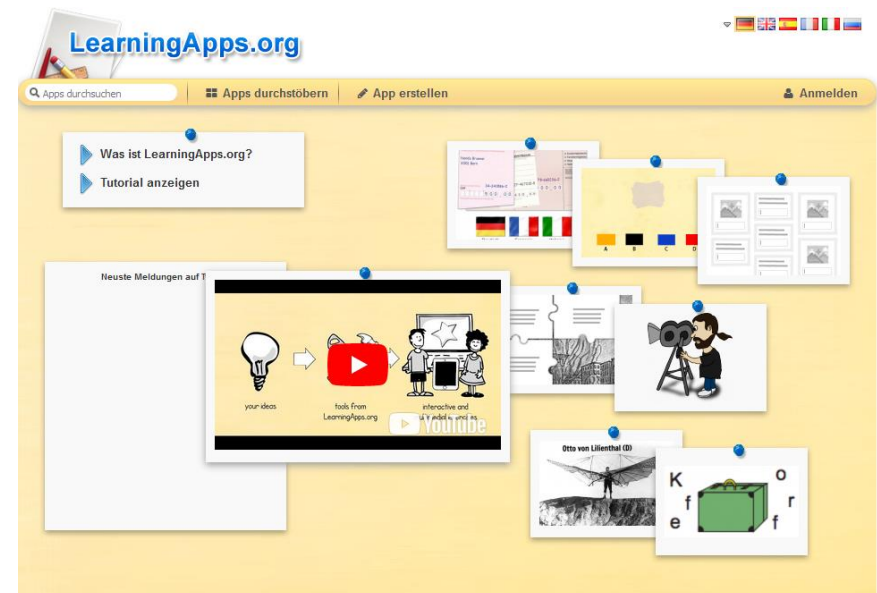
LearningApps.org

Apps durchsuchen

Apps durchstöbern

App erstellen

Anmelden

Was ist LearningApps.org?

Tutorial anzeigen

Neuste Meldungen auf T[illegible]

your ideas

tools from LearningApps.org

interactive and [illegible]

YouTube

A B C D

Otto von Lilienthal (D)

K o f r e f